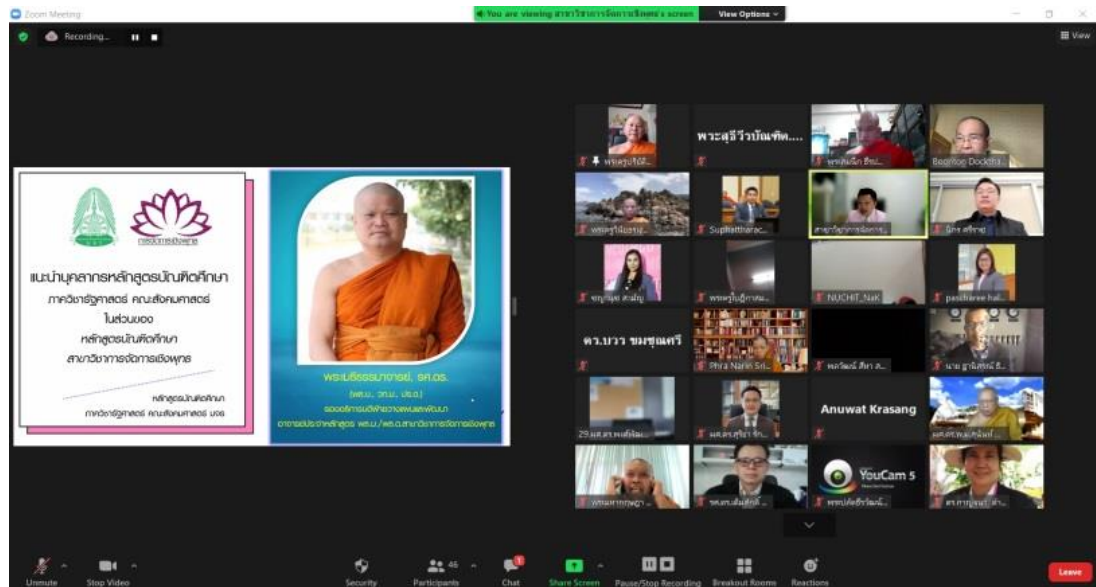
Zoom Meeting

You are viewing สาขาวิชาการจัดการเชิงพุทธ's screen View Options

Recording...

View

แนะนำบุคลากรหลักสูตรบัณฑิตศึกษา
ภาควิชารัฐศาสตร์ คณะสังคมศาสตร์
ในส่วนของ
หลักสูตรบัณฑิตศึกษา
สาขาวิชาการจัดการเชิงพุทธ

หลักสูตรบัณฑิตศึกษา
ภาควิชารัฐศาสตร์ คณะสังคมศาสตร์ มจร

การจัดการเชิงพุทธ

พระเมธีธรรมาจารย์, รศ.ดร.
(พธ.บ., รป.ม., ปร.ด.)
รองอธิการบดีฝ่ายวางแผนและพัฒนา
อาจารย์ประจำหลักสูตร พธ.ม./พธ.ด.สาขาวิชาการจัดการเชิงพุทธ

พระครูปริยัติ...
พระสุธีวีรบัณฑิต...
พระมหานิล ยิ่ง...
Boonton Dockthai...
พระครูใบฎีกา...
Suphatthara...
สาขาวิชาการจัดการ...
นิกร ศรีราช
หญิง สามัญ
พระครูใบฎีกาสม...
NUCHIT_NaK
pacharee hal...
ดร.บวร ขมชุนศรี
Phra Narin Sri...
พลวัฒน์ สิงห์ ส...
นาย ฐานิสรณ์ ชี...
29.ผศ.ดร.พงศ์ทัต...
ผศ.ดร.สุริยา รักษ...
Anuwat Krasang
ผศ.ดร.พระครูปลัด...
พระมหากฤษฎา...
รศ.ดร.เติมศักดิ์...
YouCam 5
พระปลัดชัชวาลย์...
ดร.ลาภูขนาร์...

Unmute
Stop Video
Security
Participants 46
Chat
Share Screen
Pause/Stop Recording
Breakout Rooms
Reactions
Leave